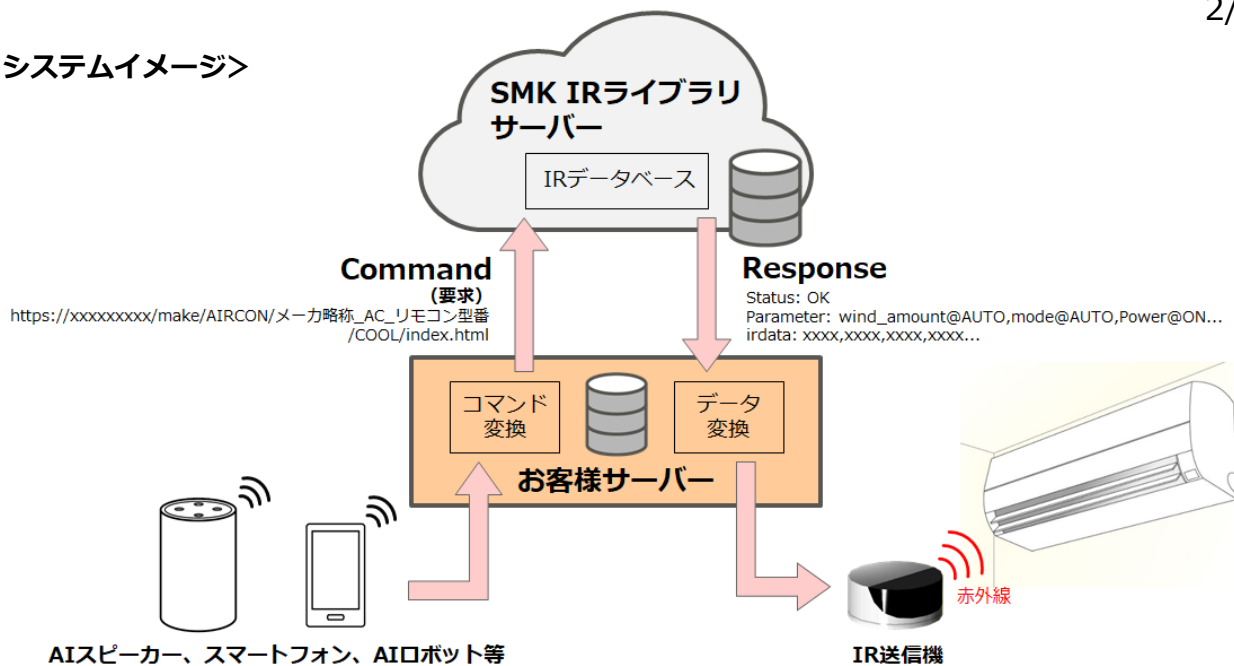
2/

システムイメージ>

SMK IRライブラリサーバー

IRデータベース

Command
（要求）
https://xxxxxxxxx/make/AIRCON/メーカ略称_AC_リモコン型番/COOL/index.html

Response
Status: OK
Parameter: wind_amount@AUTO,mode@AUTO,Power@ON...
irdata: xxxx,xxxx,xxxx,xxxx...

コマンド変換

データ変換

お客様サーバー

赤外線

AIスピーカー、スマートフォン、AIロボット等

IR送信機